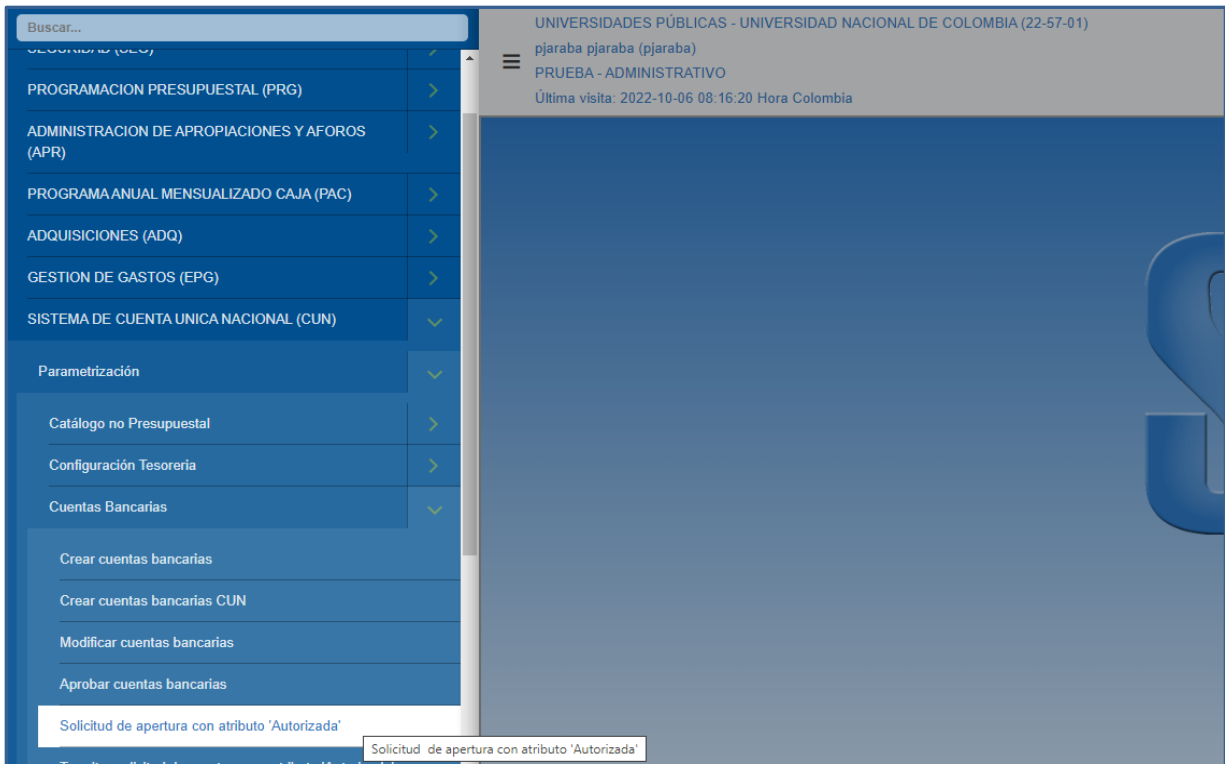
Buscar...

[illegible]

PROGRAMACION PRESUPUESTAL (PRG)

ADMINISTRACION DE APROPIACIONES Y AFOROS (APR)

PROGRAMA ANUAL MENSUALIZADO CAJA (PAC)

ADQUISICIONES (ADQ)

GESTION DE GASTOS (EPG)

SISTEMA DE CUENTA UNICA NACIONAL (CUN)

Parametrización

Catálogo no Presupuestal

Configuración Tesoreria

Cuentas Bancarias

Crear cuentas bancarias

Crear cuentas bancarias CUN

Modificar cuentas bancarias

Aprobar cuentas bancarias

Solicitud de apertura con atributo 'Autorizada'

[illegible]

Solicitud de apertura con atributo 'Autorizada'

UNIVERSIDADES PÚBLICAS - UNIVERSIDAD NACIONAL DE COLOMBIA (22-57-01)
pjaraba pjaraba (pjaraba)
PRUEBA - ADMINISTRATIVO
Última visita: 2022-10-06 08:16:20 Hora Colombia